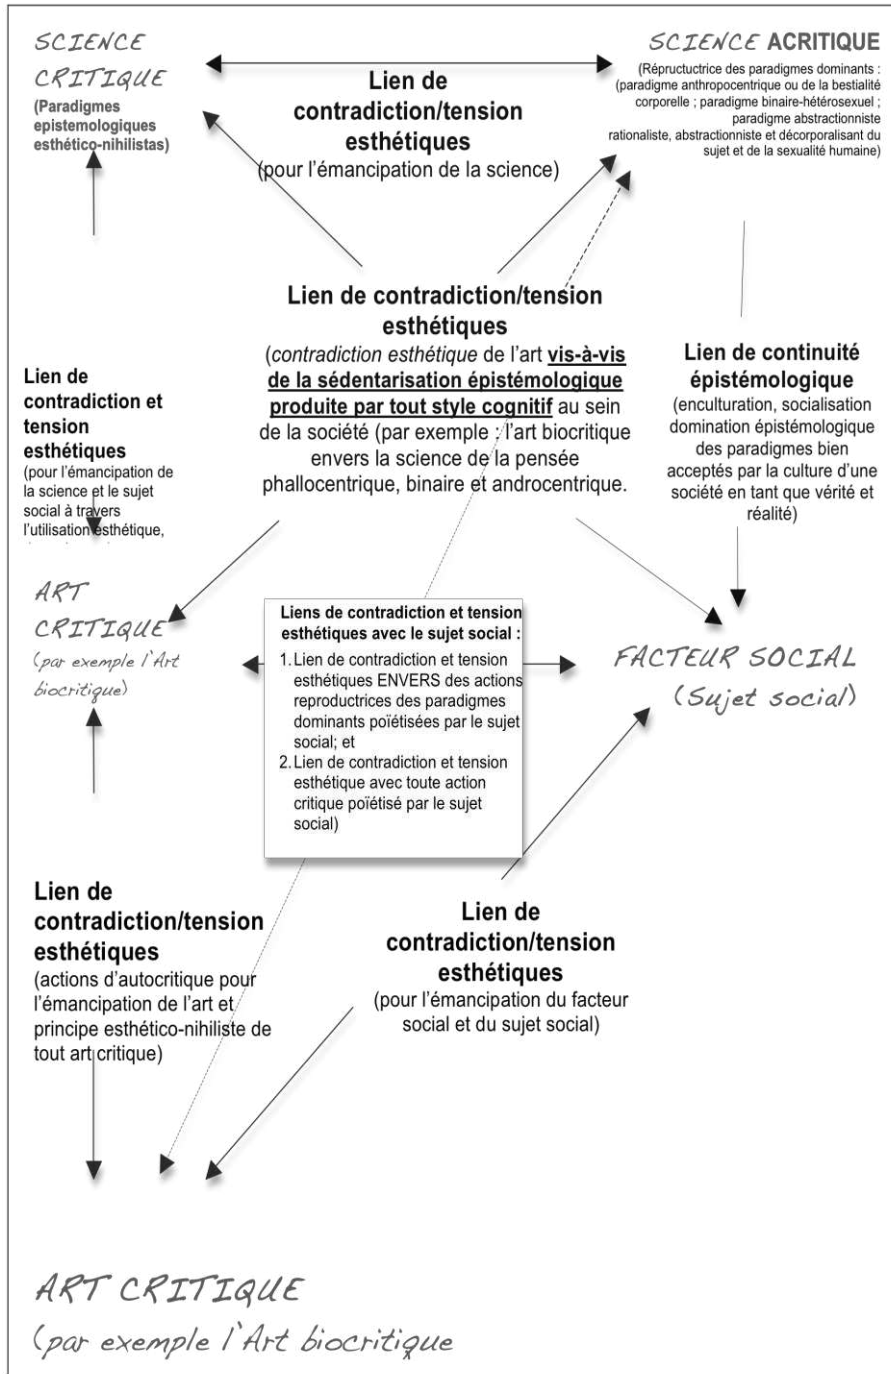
SCIENCE CRITIQUE
(Paradigmes epistemologiques esthético-nihilistas)

Lien de contradiction/tension esthétiques
(pour l'émancipation de la science)

SCIENCE ACRITIQUE
(Répructuctrice des paradigmes dominants : (paradigme anthropocentrique ou de la bestialité corporelle ; paradigme binaire-hétérosexuel ; paradigme abstractionniste rationaliste, abstractionniste et décorporalisant du sujet et de la sexualité humaine)

Lien de contradiction/tension esthétiques
(contradiction esthétique de l'art vis-à-vis de la sédentarisation épistémologique produite par tout style cognitif au sein de la société (par exemple : l'art biocritique envers la science de la pensée phallocentrique, binaire et androcentrique.

Lien de contradiction et tension esthétiques
(pour l'émancipation de la science et le sujet social à travers l'utilisation esthétique, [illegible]

Lien de continuité épistémologique
(enculturation, socialisation domination épistémologique des paradigmes bien acceptés par la culture d'une société en tant que vérité et réalité)

ART CRITIQUE
(par exemple l'Art biocritique)

Liens de contradiction et tension esthétiques avec le sujet social :
1. Lien de contradiction et tension esthétiques ENVERS des actions reproductrices des paradigmes dominants poïétisées par le sujet social; et
2. Lien de contradiction et tension esthétique avec toute action critique poïétisé par le sujet social)

FACTEUR SOCIAL
(Sujet social)

Lien de contradiction/tension esthétiques
(actions d'autocritique pour l'émancipation de l'art et principe esthético-nihiliste de tout art critique)

Lien de contradiction/tension esthétiques
(pour l'émancipation du facteur social et du sujet social)

ART CRITIQUE
(par exemple l'Art biocritique